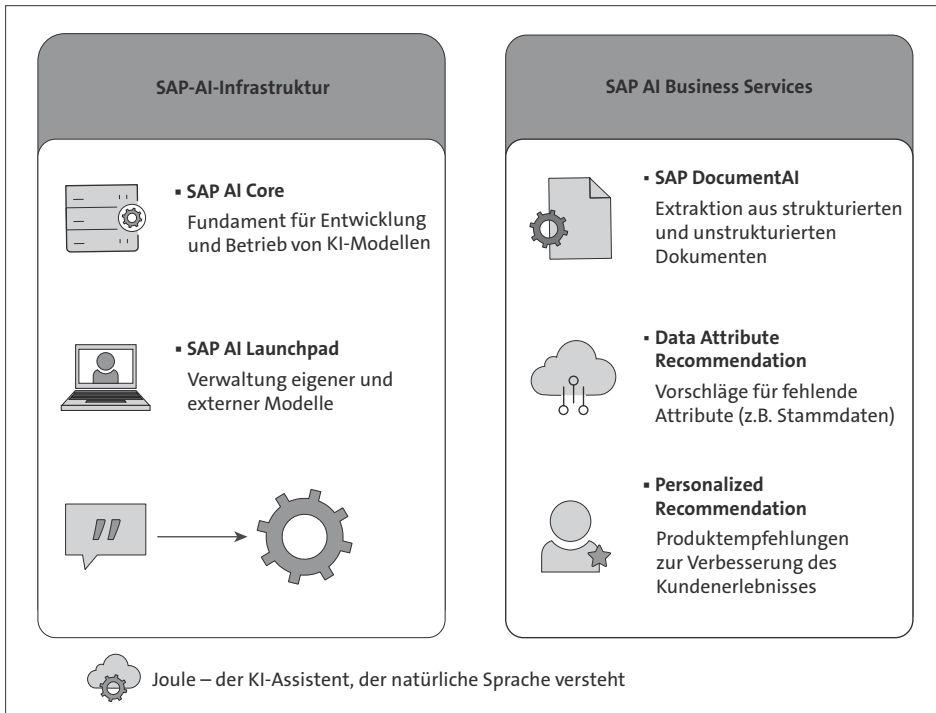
SAP-AI-Infrastruktur

▪ SAP AI Core
Fundament für Entwicklung und Betrieb von KI-Modellen

▪ SAP AI Launchpad
Verwaltung eigener und externer Modelle

SAP AI Business Services

▪ SAP DocumentAI
Extraktion aus strukturierten und unstrukturierten Dokumenten

▪ Data Attribute Recommendation
Vorschläge für fehlende Attribute (z.B. Stammdaten)

▪ Personalized Recommendation
Produktempfehlungen zur Verbesserung des Kundenerlebnisses

Joule – der KI-Assistent, der natürliche Sprache versteht